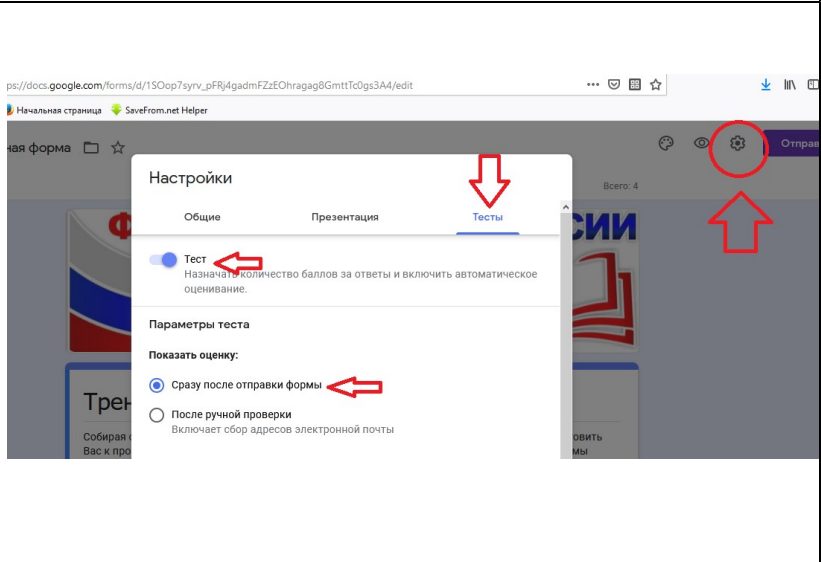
ps://docs.google.com/forms/d/1SOop7syrv_pFRj4gadmFZzEOhragag8GmttTc0gs3A4/edit

Начальная страница SaveFrom.net Helper

ная форма

Отправ

Настройки

Всего: 4

Общие Презентация Тесты

Ф СИИ

Тест
Назначить количество баллов за ответы и включить автоматическое оценивание.

Параметры теста

Показать оценку:

Сразу после отправки формы

Трен

Собирая с
Вас к про

После ручной проверки
Включает сбор адресов электронной почты

овить
мы